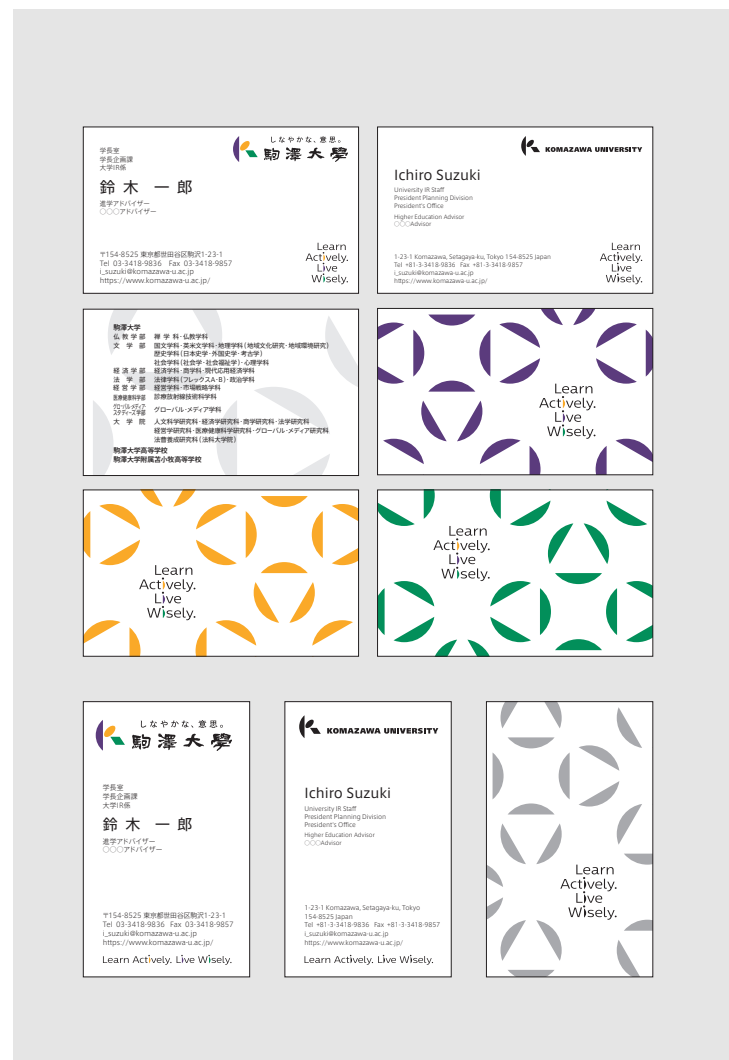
学長室
学長企画課
大学IR係

しなやかな、意思。
駒澤大學

鈴木 一郎

進学アドバイザー
〇〇〇アドバイザー

〒154-8525 東京都世田谷区駒沢1-23-1
Tel 03-3418-9836 Fax 03-3418-9857
i_suzuki@komazawa-u.ac.jp
https://www.komazawa-u.ac.jp/

Learn Actively. Live Wisely.

KOMAZAWA UNIVERSITY

Ichiro Suzuki

University IR Staff
President Planning Division
President's Office

Higher Education Advisor
〇〇〇Advisor

1-23-1 Komazawa, Setagaya-ku, Tokyo 154-8525 Japan
Tel +81-3-3418-9836 Fax +81-3-3418-9857
i_suzuki@komazawa-u.ac.jp
https://www.komazawa-u.ac.jp/

Learn Actively. Live Wisely.

駒澤大学
仏教学部 禅学科・仏教学科
文学部 国文学科・英米文学科・地理学科（地域文化研究・地域環境研究）
歴史学科（日本史学・外国史学・考古学）
社会学科（社会学・社会福祉学）・心理学科
経済学部 経済学科・商学科・現代応用経済学科
法学部 法律学科（フレックスA・B）・政治学科
経営学部 経営学科・市場戦略学科
医療健康科学部 診療放射線技術科学科
グローバル・メディア・スタディーズ学部 グローバル・メディア学科
大学院 人文科学研究科・経済学研究科・商学研究科・法学研究科
経営学研究科・医療健康科学研究科・グローバル・メディア研究科
法曹養成研究科（法科大学院）
駒澤大学高等学校
駒澤大学附属苫小牧高等学校

Learn Actively. Live Wisely.

Learn Actively. Live Wisely.

Learn Actively. Live Wisely.

しなやかな、意思。
駒澤大學

学長室
学長企画課
大学IR係

鈴木 一郎

進学アドバイザー
〇〇〇アドバイザー

〒154-8525 東京都世田谷区駒沢1-23-1
Tel 03-3418-9836 Fax 03-3418-9857
i_suzuki@komazawa-u.ac.jp
https://www.komazawa-u.ac.jp/

Learn Actively. Live Wisely.

KOMAZAWA UNIVERSITY

Ichiro Suzuki

University IR Staff
President Planning Division
President's Office

Higher Education Advisor
〇〇〇Advisor

1-23-1 Komazawa, Setagaya-ku, Tokyo 154-8525 Japan
Tel +81-3-3418-9836 Fax +81-3-3418-9857
i_suzuki@komazawa-u.ac.jp
https://www.komazawa-u.ac.jp/

Learn Actively. Live Wisely.

Learn Actively. Live Wisely.